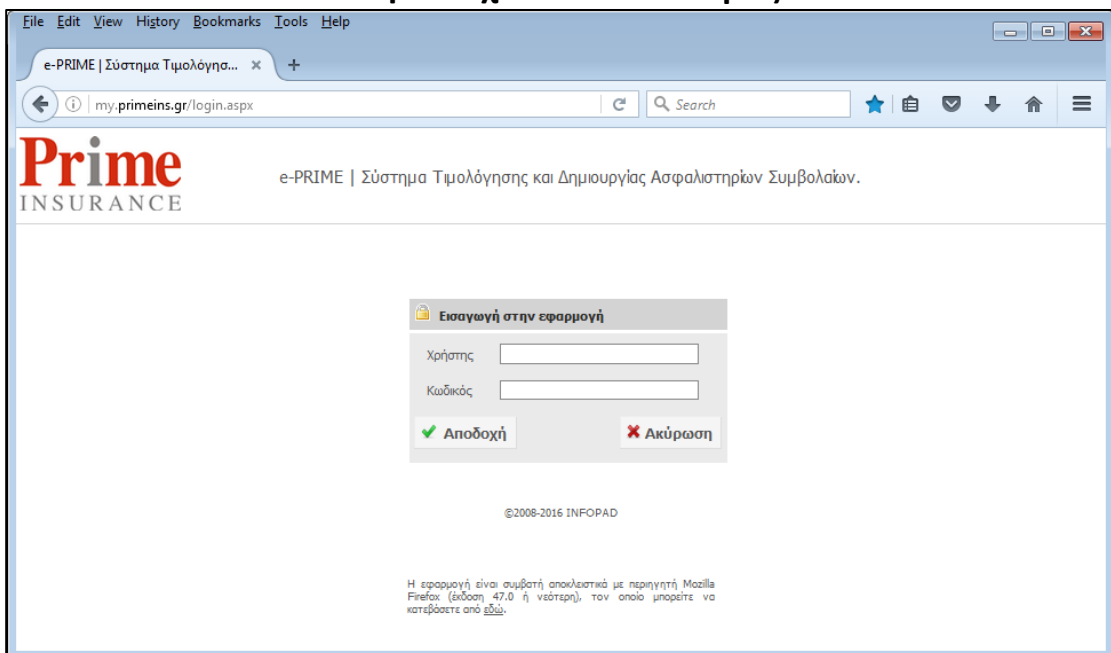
File Edit View History Bookmarks Tools Help

e-PRIME | Σύστημα Τιμολόγησ... ×

my.primeins.gr/login.aspx

Search

Prime
INSURANCE

e-PRIME | Σύστημα Τιμολόγησης και Δημιουργίας Ασφαλιστηρίων Συμβολαίων.

Εισαγωγή στην εφαρμογή

Χρήστης

Κωδικός

Αποδοχή

Ακύρωση

©2008-2016 INFOPAD

Η εφαρμογή είναι συμβατή αποκλειστικά με περιηγητή Mozilla Firefox (έκδοση 47.0 ή νεότερη), τον οποίο μπορείτε να κατεβάσετε από εδώ.